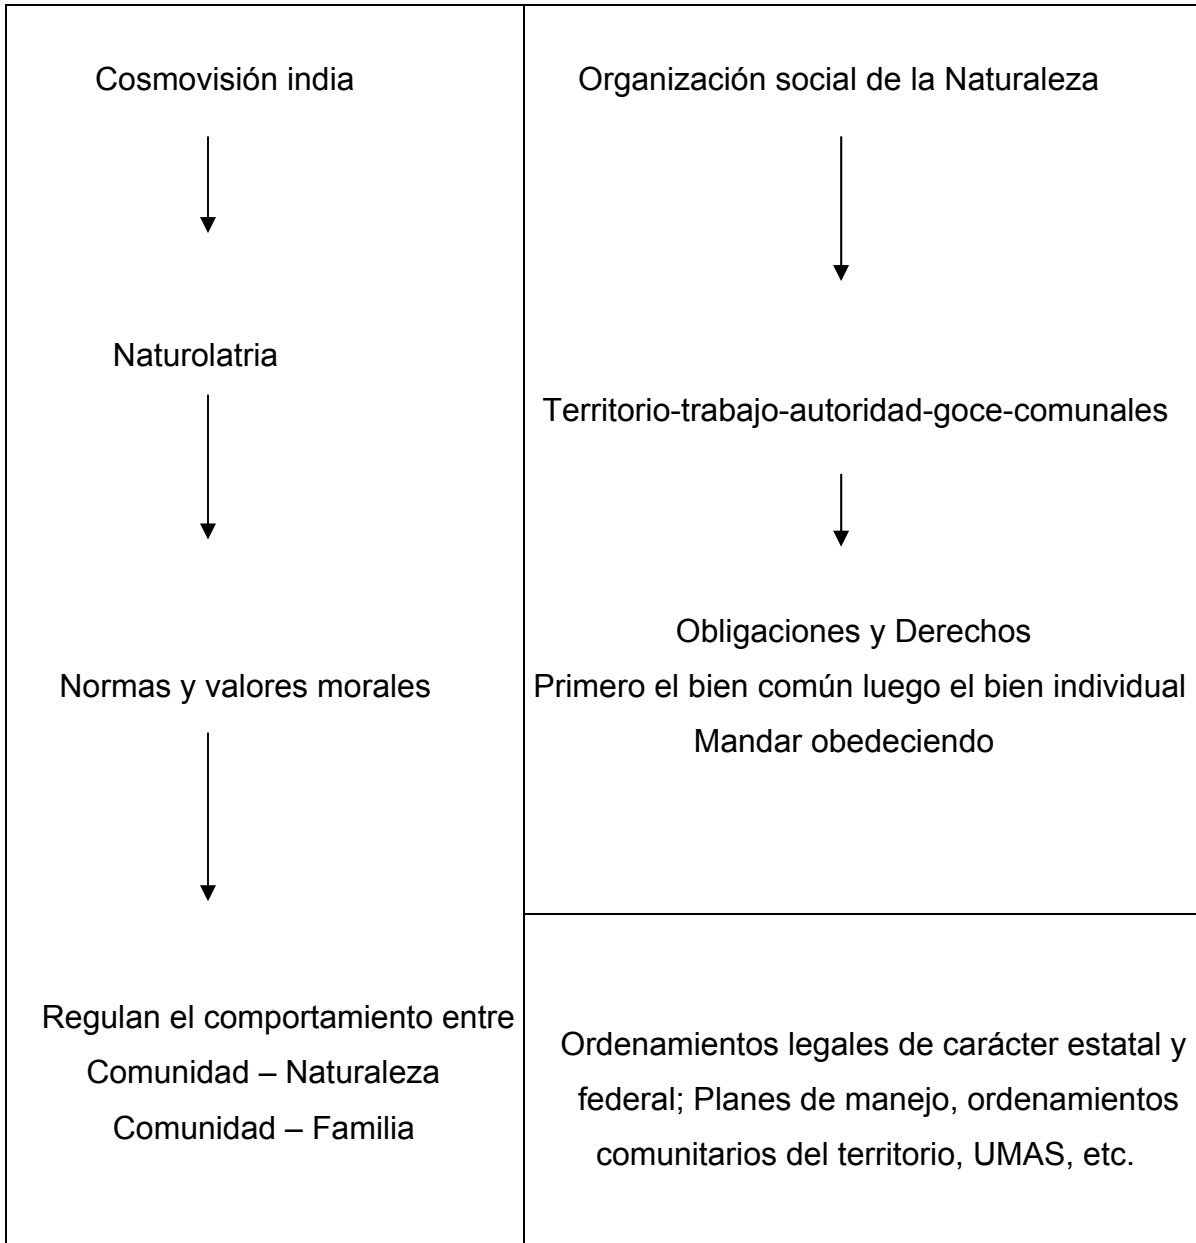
Cosmovisión india

Naturolatria

Normas y valores morales

Regulan el comportamiento entre
Comunidad – Naturaleza
Comunidad – Familia

Organización social de la Naturaleza

Territorio-trabajo-autoridad-goce-comunales

Obligaciones y Derechos
Primero el bien común luego el bien individual
Mandar obedeciendo

Ordenamientos legales de carácter estatal y federal; Planes de manejo, ordenamientos comunitarios del territorio, UMAS, etc.